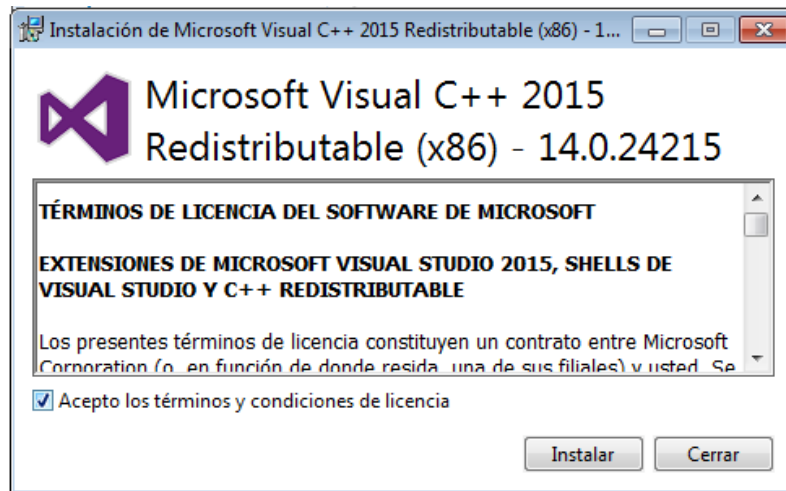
Instalación de Microsoft Visual C++ 2015 Redistributable (x86) - 1...

Microsoft Visual C++ 2015 Redistributable (x86) - 14.0.24215

TÉRMINOS DE LICENCIA DEL SOFTWARE DE MICROSOFT

EXTENSIONES DE MICROSOFT VISUAL STUDIO 2015, SHELLS DE VISUAL STUDIO Y C++ REDISTRIBUTABLE

Los presentes términos de licencia constituyen un contrato entre Microsoft Corporation (o, en función de donde resida, una de sus filiales) y usted. Se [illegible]

Acepto los términos y condiciones de licencia

Instalar

Cerrar